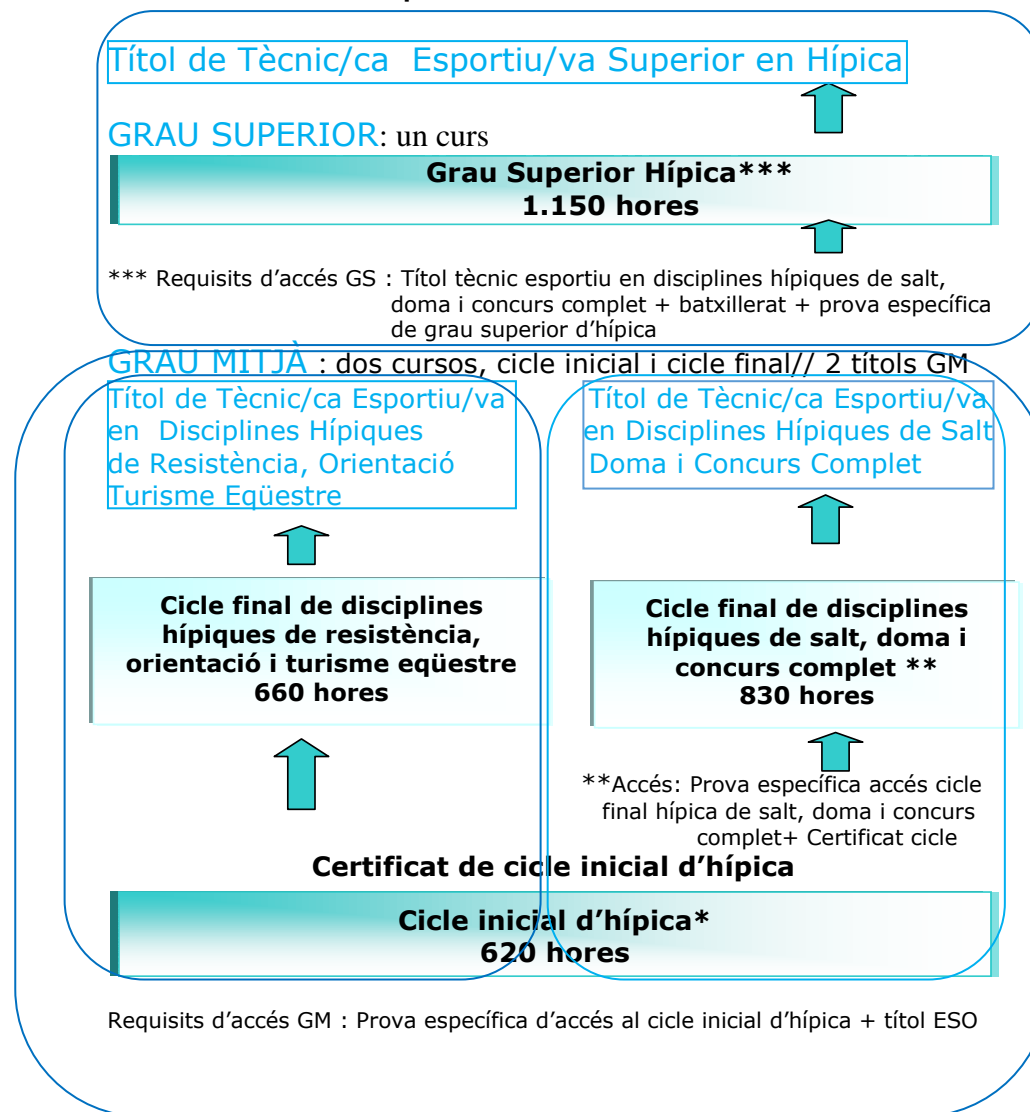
Títol de Tècnic/ca Esportiu/va Superior en Hípica

GRAU SUPERIOR: un curs

Grau Superior Hípica***
1.150 hores

*** Requisits d'accés GS : Títol tècnic esportiu en disciplines hípiques de salt, doma i concurs complet + batxillerat + prova específica de grau superior d'hípica

GRAU MITJÀ : dos cursos, cicle inicial i cicle final// 2 títols GM

Títol de Tècnic/ca Esportiu/va en Disciplines Hípiques de Resistència, Orientació Turisme Eqüestre

Cicle final de disciplines hípiques de resistència, orientació i turisme eqüestre
660 hores

Títol de Tècnic/ca Esportiu/va en Disciplines Hípiques de Salt Doma i Concurs Complet

Cicle final de disciplines hípiques de salt, doma i concurs complet **
830 hores

**Accés: Prova específica accés cicle final hípica de salt, doma i concurs complet+ Certificat cicle

Certificat de cicle inicial d'hípica

Cicle inicial d'hípica*
620 hores

Requisits d'accés GM : Prova específica d'accés al cicle inicial d'hípica + títol ESO